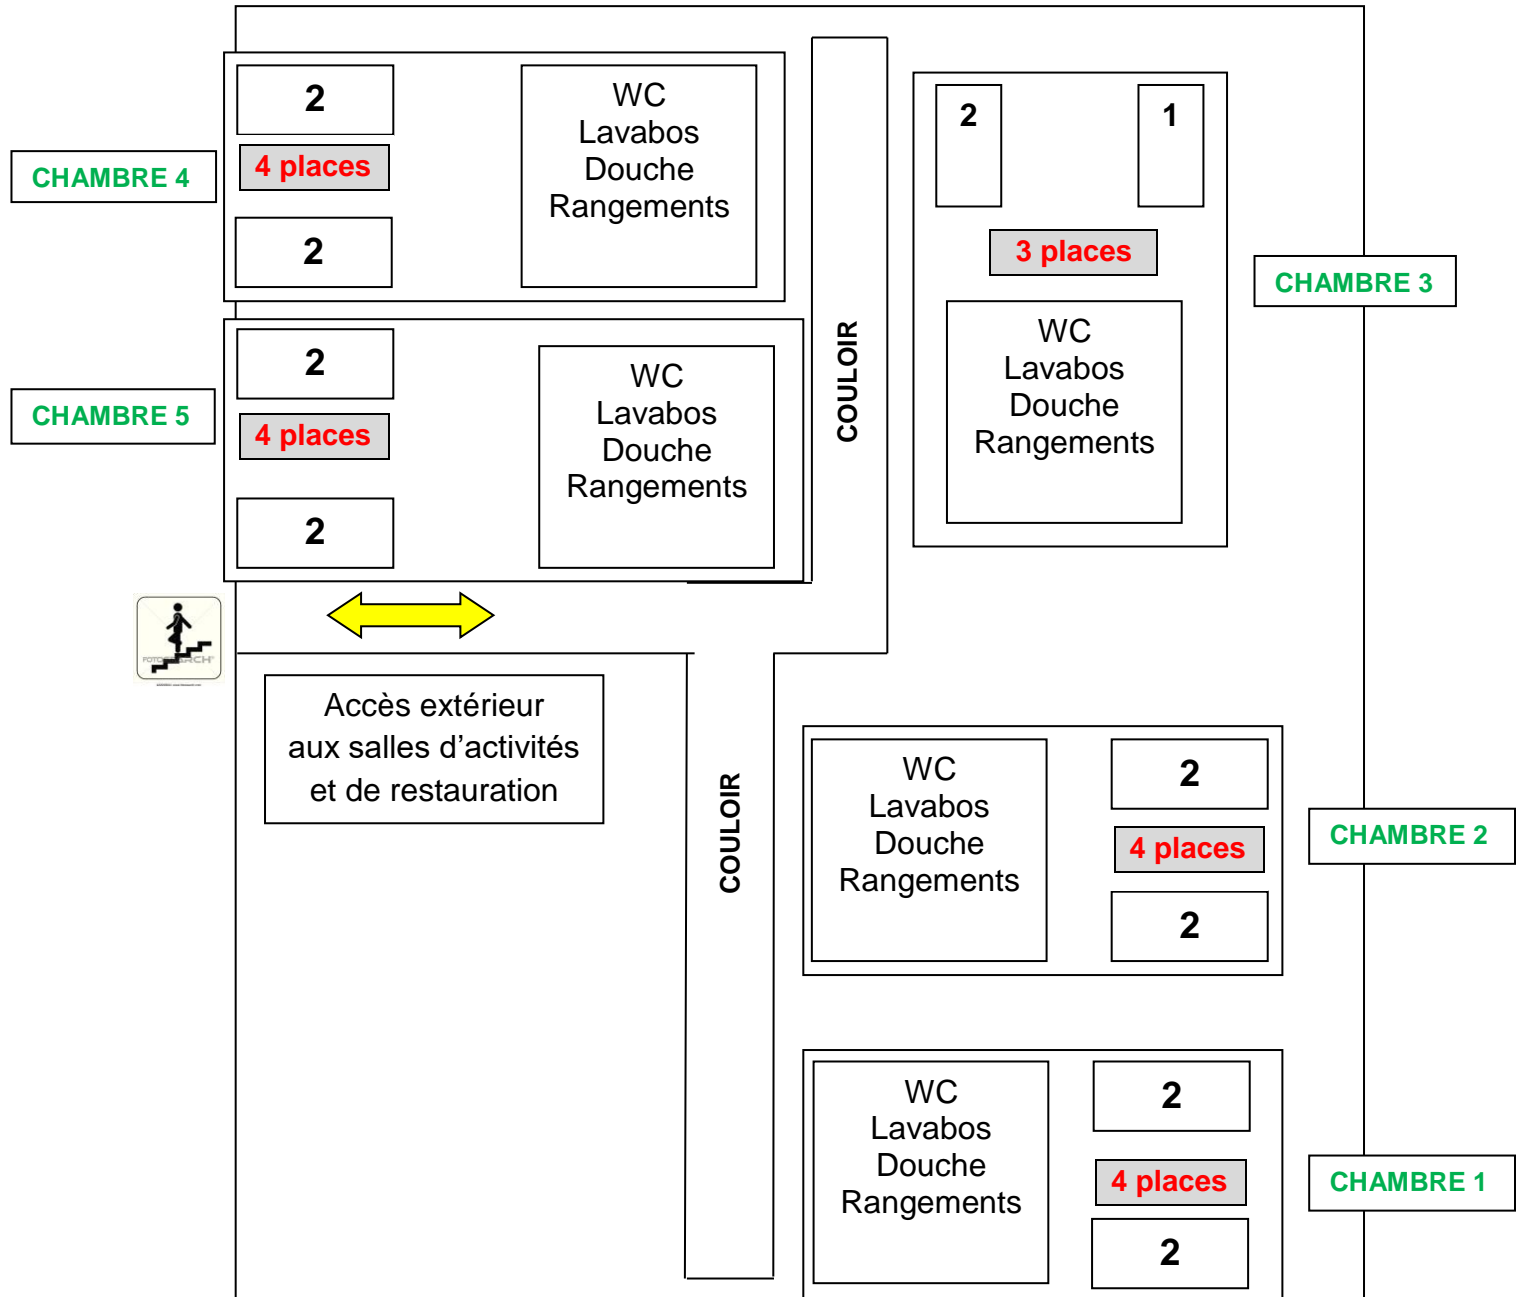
CHAMBRE 4

2

4 places

2

WC
Lavabos
Douche
Rangements

CHAMBRE 5

2

4 places

2

WC
Lavabos
Douche
Rangements

COULOIR

2

1

3 places

WC
Lavabos
Douche
Rangements

CHAMBRE 3

Accès extérieur aux salles d’activités et de restauration

COULOIR

WC
Lavabos
Douche
Rangements

2

4 places

2

CHAMBRE 2

WC
Lavabos
Douche
Rangements

2

4 places

2

CHAMBRE 1